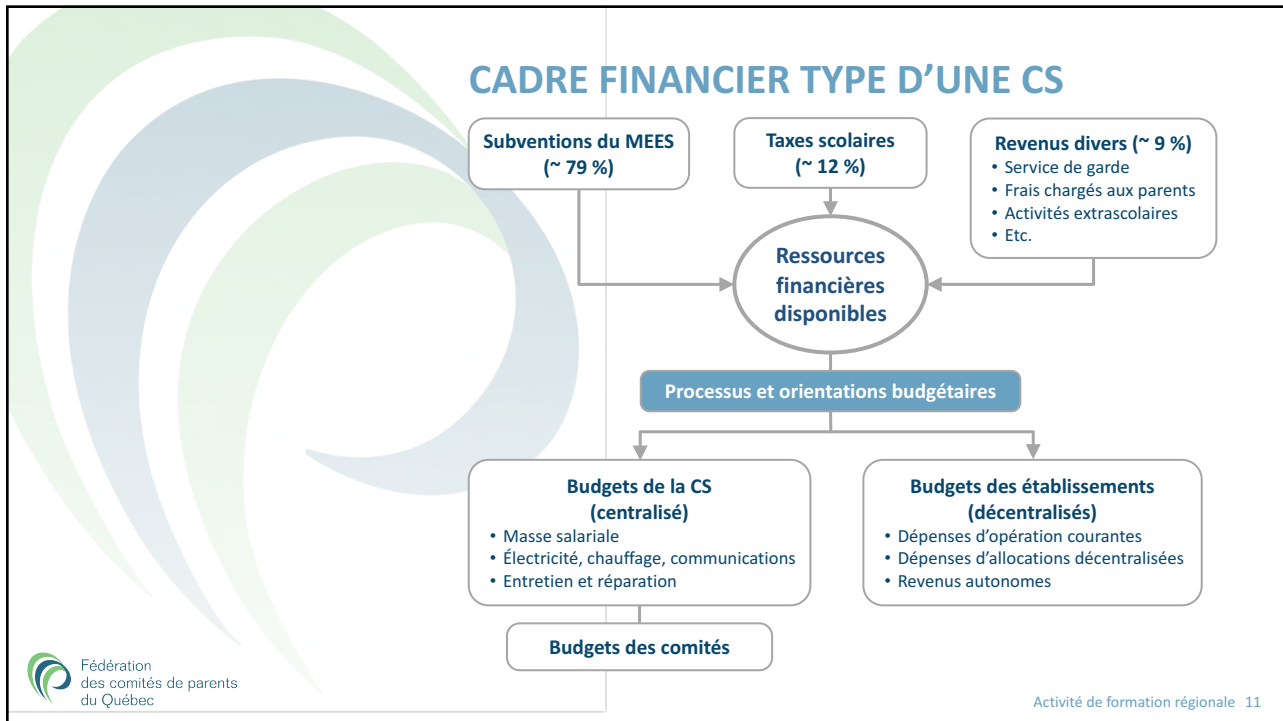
CADRE FINANCIER TYPE D'UNE CS

Subventions du MEES
(~ 79 %)

Taxes scolaires
(~ 12 %)

Revenus divers (~ 9 %)
• Service de garde
• Frais chargés aux parents
• Activités extrascolaires
• Etc.

Ressources financières disponibles

Processus et orientations budgétaires

Budgets de la CS
(centralisé)
• Masse salariale
• Électricité, chauffage, communications
• Entretien et réparation

Budgets des établissements
(décentralisés)
• Dépenses d'opération courantes
• Dépenses d'allocations décentralisées
• Revenus autonomes

Budgets des comités

Fédération des comités de parents du Québec

Activité de formation régionale 11